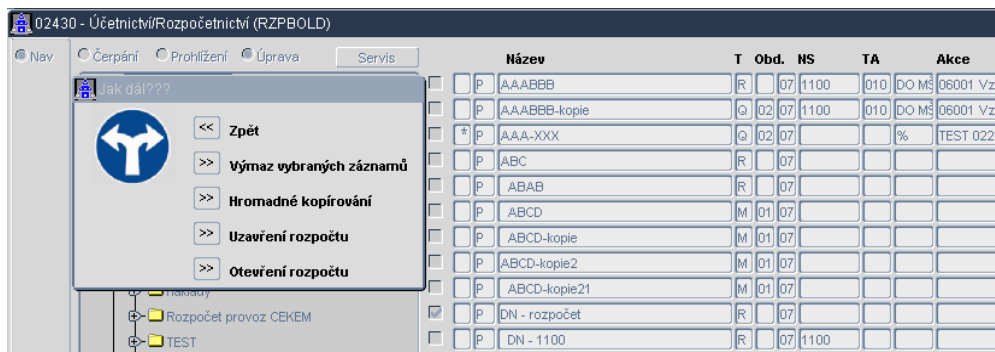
02430 - Účetnictví/Rozpočetnictví (RZPBOLD)

Nav | Čerpání | Prohlížení | Úprava | Servis

Jak dál???

<< Zpět
>> Výmaz vybraných záznamů
>> Hromadné kopírování
>> Uzavření rozpočtu
>> Otevření rozpočtu

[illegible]náklady
Rozpočet provoz CEKEM
TEST

| | | Název | T | Obd. | | NS | TA | | Akce |
|---|---|---|---|---|---|---|---|---|---|
| | P | AAABBB | R | | 07 | 1100 | 010 | DO MŠ | 06001 Vz |
| | P | AAABBB-kopie | Q | 02 | 07 | 1100 | 010 | DO MŠ | 06001 Vz |
| * | P | AAA-XXX | Q | 02 | 07 | | | % | TEST 022 |
| | P | ABC | R | | 07 | | | | |
| | P | ABAB | R | | 07 | | | | |
| | P | ABCD | M | 01 | 07 | | | | |
| | P | ABCD-kopie | M | 01 | 07 | | | | |
| | P | ABCD-kopie2 | M | 01 | 07 | | | | |
| | P | ABCD-kopie21 | M | 01 | 07 | | | | |
| | P | DN - rozpočet | R | | 07 | | | | |
| | P | DN - 1100 | R | | 07 | 1100 | | | |